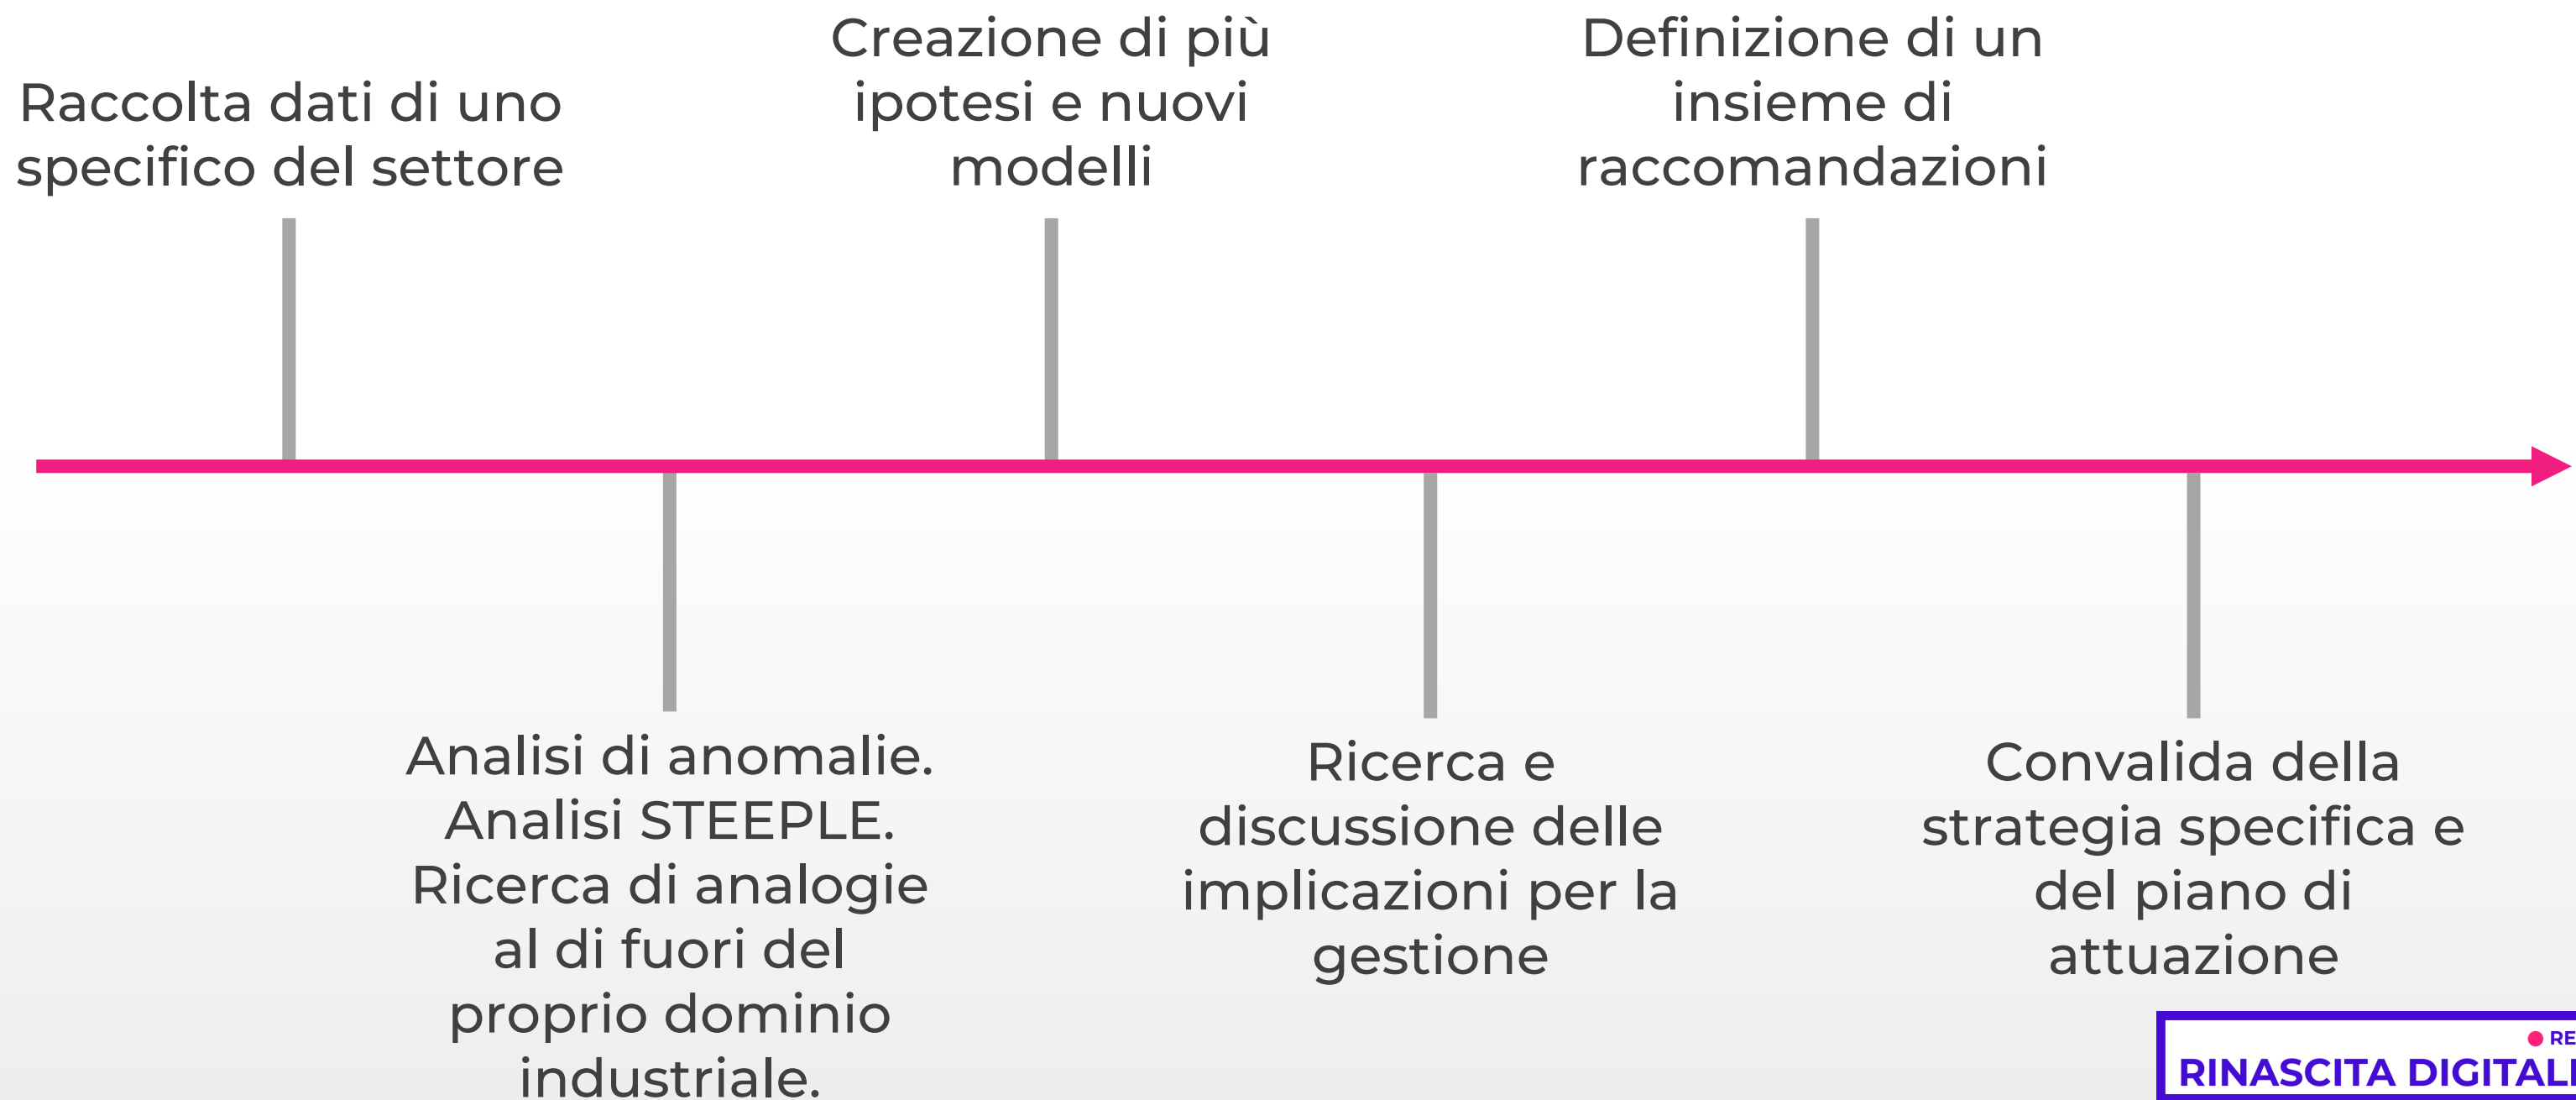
Raccolta dati di uno specifico del settore

Creazione di più ipotesi e nuovi modelli

Definizione di un insieme di raccomandazioni

Analisi di anomalie. Analisi STEEPLE. Ricerca di analogie al di fuori del proprio dominio industriale.

Ricerca e discussione delle implicazioni per la gestione

Convalida della strategia specifica e del piano di attuazione

RE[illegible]
RINASCITA DIGITAL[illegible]